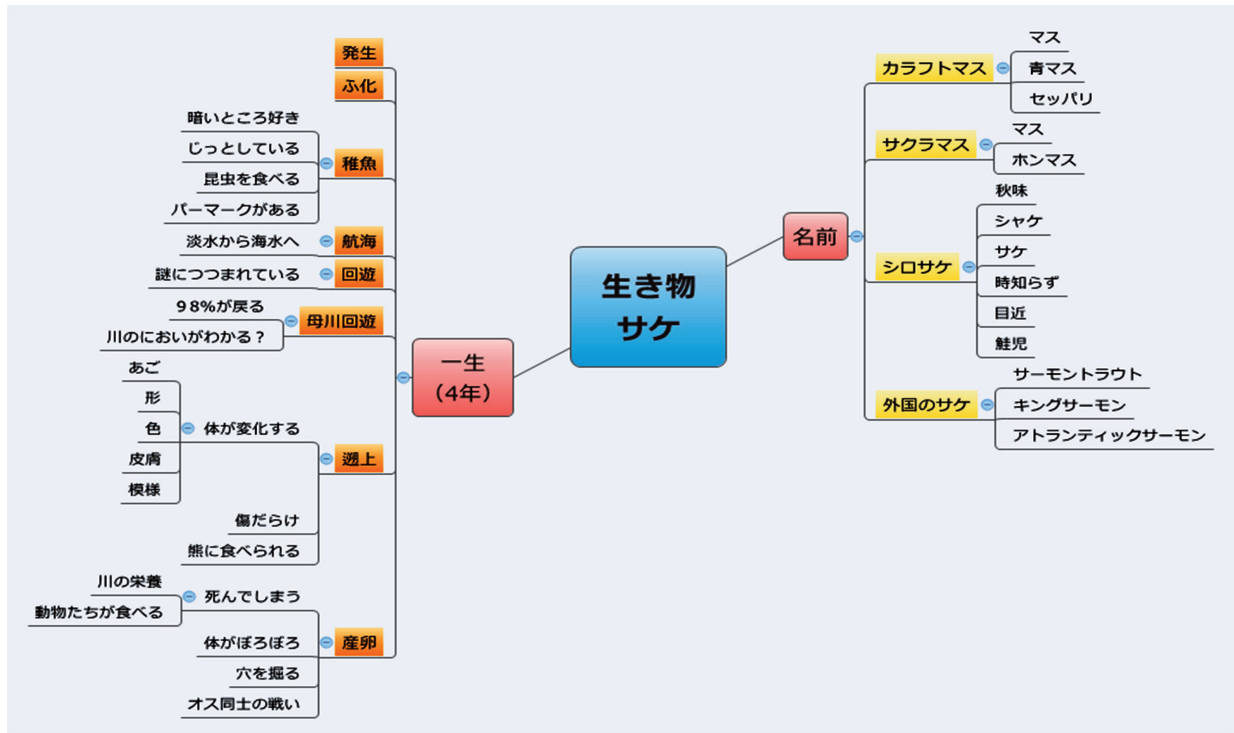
生き物
サケ

一生
（4年）

発生

ふ化

稚魚
暗いところ好き
じっとしている
昆虫を食べる
パーマークがある

航海
淡水から海水へ

回遊
謎につつまれている

母川回遊
９８%が戻る
川のにおいがわかる？

遡上
体が変化する
あご
形
色
皮膚
模様
傷だらけ
熊に食べられる

産卵
死んでしまう
川の栄養
動物たちが食べる
体がぼろぼろ
穴を掘る
オス同士の戦い

名前

カラフトマス
マス
青マス
セッパリ

サクラマス
マス
ホンマス

シロサケ
秋味
シャケ
サケ
時知らず
目近
鮭児

外国のサケ
サーモントラウト
キングサーモン
アトランティックサーモン